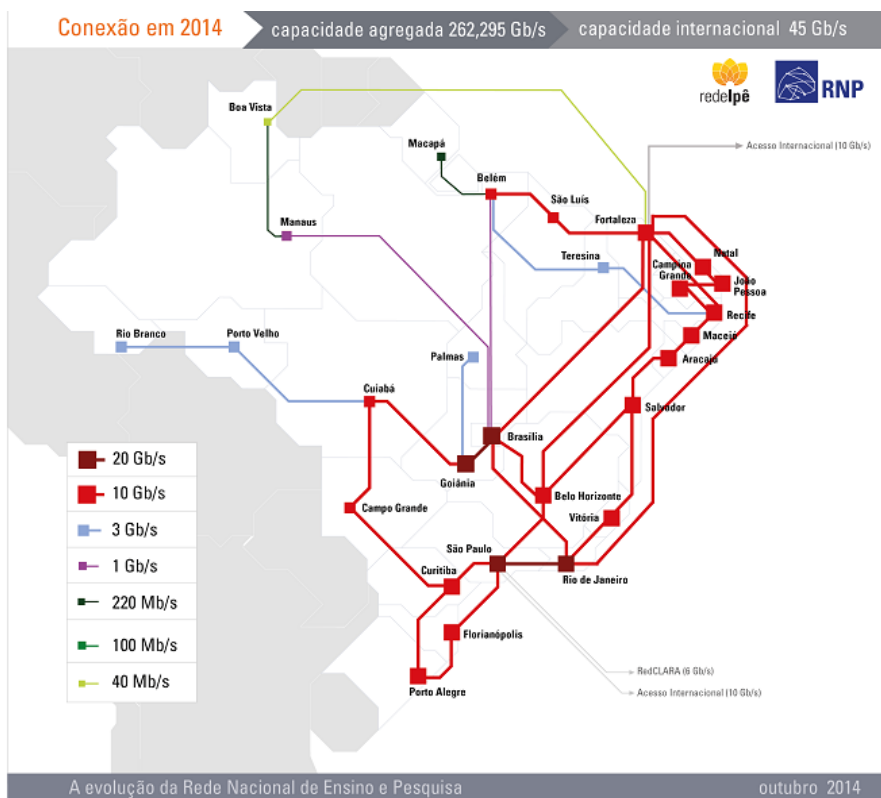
Conexão em 2014 capacidade agregada 262,295 Gb/s capacidade internacional 45 Gb/s

redelpê RNP

Acesso Internacional (10 Gb/s)

Boa Vista

Macapá

Belém

São Luís

Fortaleza

Manaus

Teresina

Natal

Campina Grande

João Pessoa

Recife

Maceió

Aracaju

Rio Branco

Porto Velho

Palmas

Cuiabá

Salvador

Brasília

Goiânia

Belo Horizonte

Campo Grande

Vitória

São Paulo

Curitiba

Rio de Janeiro

Florianópolis

Porto Alegre

RedCLARA (6 Gb/s)

Acesso Internacional (10 Gb/s)

| |
|---|
| 20 Gb/s |
| 10 Gb/s |
| 3 Gb/s |
| 1 Gb/s |
| 220 Mb/s |
| 100 Mb/s |
| 40 Mb/s |

A evolução da Rede Nacional de Ensino e Pesquisa outubro 2014